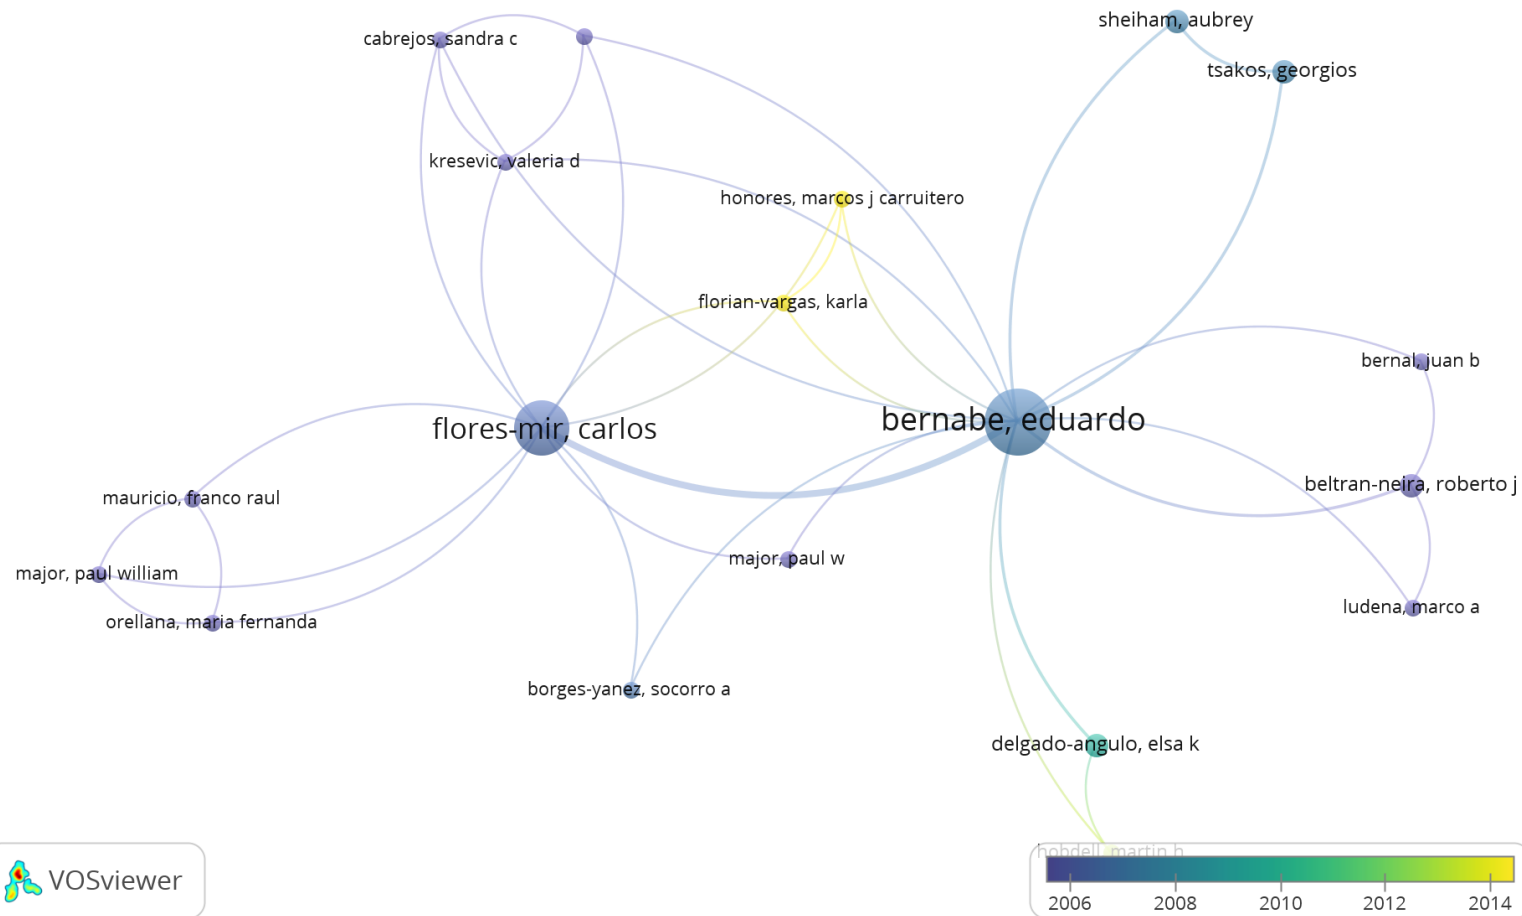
cabrejos, sandra c
sheiham, aubrey
tsakos, georgios
kresevic, valeria d
honores, marcos j carruitero
florian-vargas, karla
bernal, juan b
flores-mir, carlos
bernabe, eduardo
mauricio, franco raul
beltran-neira, roberto j
major, paul william
major, paul w
orellana, maria fernanda
ludena, marco a
borges-yanez, socorro a
delgado-angulo, elsa k
hobdell, martin h
VOSviewer
2006
2008
2010
2012
2014